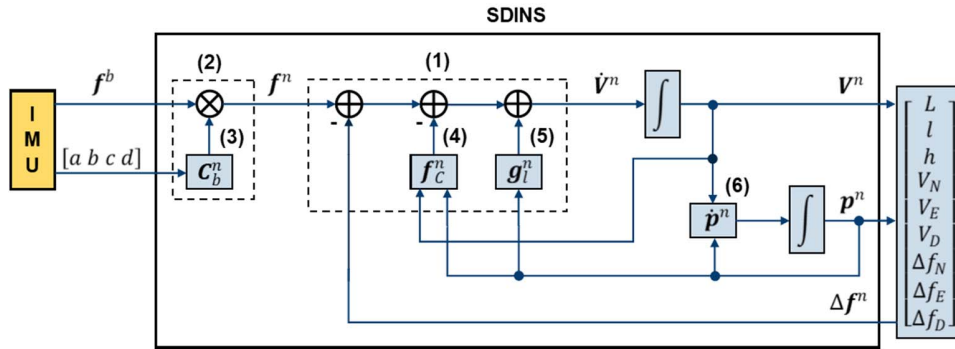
SDINS

I
M
U

$\boldsymbol{f}^b$

$[a\ b\ c\ d]$

(2)

$\otimes$

(3)

$\boldsymbol{C}_b^n$

$\boldsymbol{f}^n$

(1)

$\oplus$

-

$\oplus$

-

$\oplus$

(4)

$\boldsymbol{f}_C^n$

(5)

$\boldsymbol{g}_l^n$

$\dot{\boldsymbol{V}}^n$

$\int$

$\boldsymbol{V}^n$

(6)

$\dot{\boldsymbol{p}}^n$

$\int$

$\boldsymbol{p}^n$

$\Delta\boldsymbol{f}^n$

$\begin{bmatrix} L \\ l \\ h \\ V_N \\ V_E \\ V_D \\ \Delta f_N \\ \Delta f_E \\ \Delta f_D \end{bmatrix}$